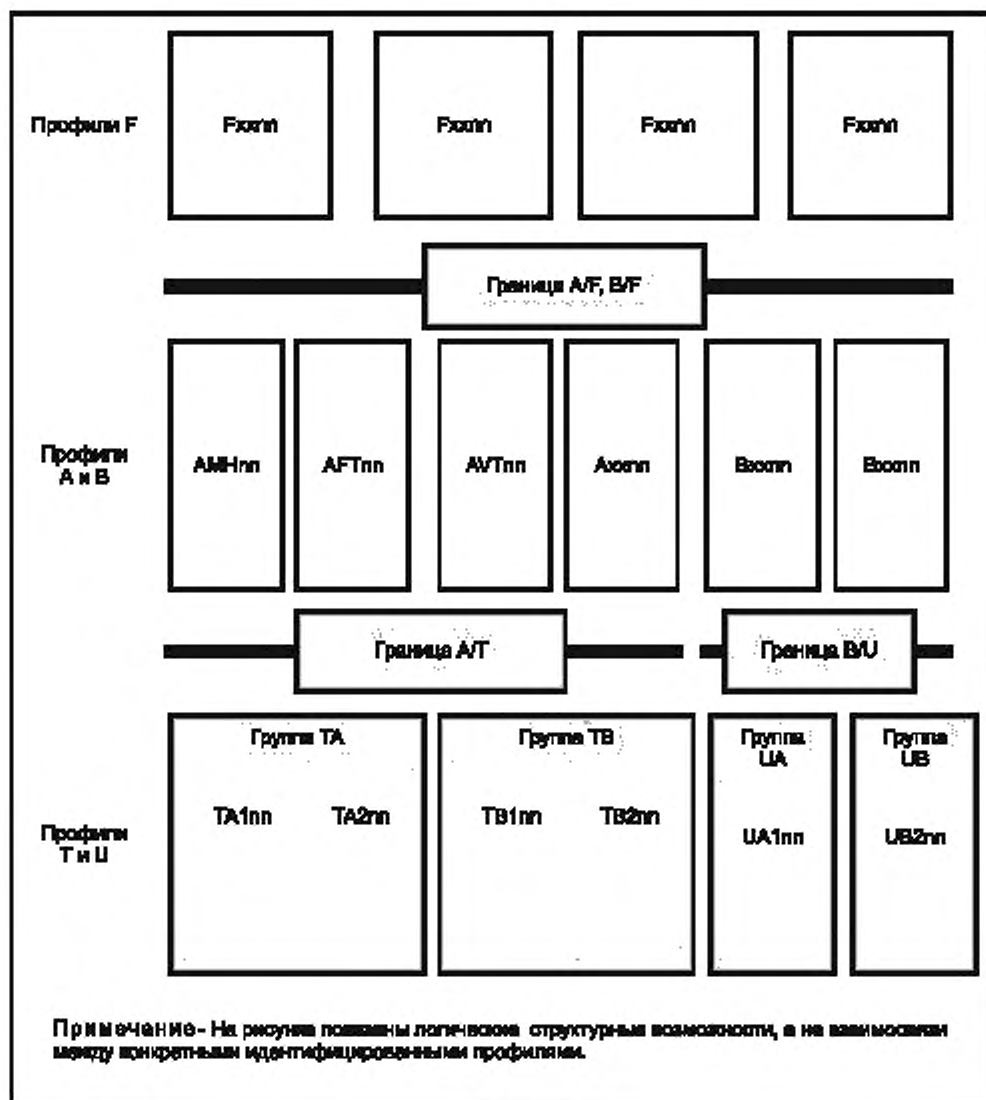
Профили F

Fxxnn

Fxxnn

Fxxnn

Fxxnn

Граница A/F, B/F

Профили A и B

AMHnn

AFTnn

AVTnn

Axxnn

Bxxnn

Bxxnn

Граница A/T

Граница B/U

Профили T и U

Группа TA

TA1nn

TA2nn

Группа TB

TB1nn

TB2nn

Группа UA

UA1nn

Группа UB

UB2nn

Примечание - На рисунке показаны логические структурные возможности, а не взаимосвязи между конкретными идентифицированными профилями.